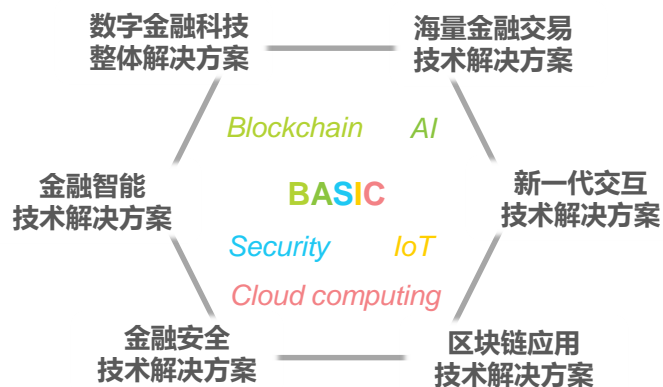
数字金融科技
整体解决方案

海量金融交易
技术解决方案

Blockchain

AI

金融智能
技术解决方案

BASIC

新一代交互
技术解决方案

Security

IoT

Cloud computing

金融安全
技术解决方案

区块链应用
技术解决方案